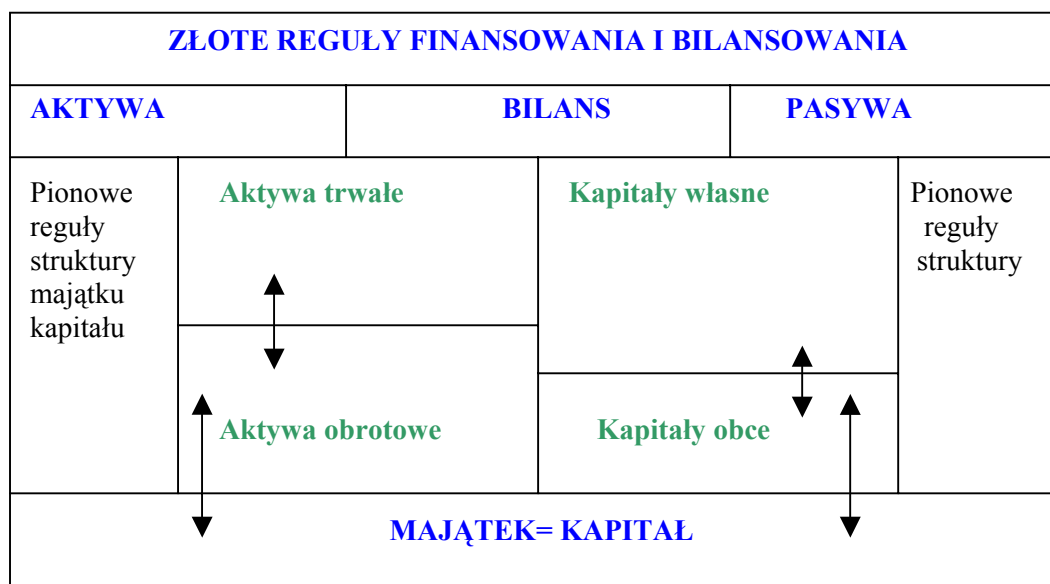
ZŁOTE REGUŁY FINANSOWANIA I BILANSOWANIA

AKTYWA

BILANS

PASYWA

Pionowe reguły struktury majątku kapitału

Aktywa trwałe

Aktywa obrotowe

Kapitały własne

Kapitały obce

Pionowe reguły struktury

MAJĄTEK= KAPITAŁ